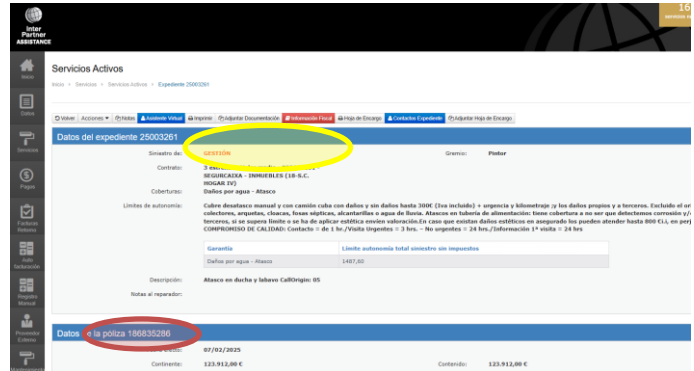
Inter Partner ASSISTANCE

16

Inicio

Datos

Servicios

Pagos

Facturas Retorno

Solo facturación

Registro Manual

Proveedor Externo

Servicios Activos

Inicio > Servicios > Servicios activos > Expediente 25003261

Volver | Acciones ▾ | Notas | Asistente Virtual | Imprimir | Adjuntar Documentación | Información Fiscal | Hoja de Encargo | Contactos Expediente | Adjuntar Hoja de Encargo

Datos del expediente 25003261

Siniestro de: GESTIÓN

Gremio: Pintor

Contrato: 3 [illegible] SEGURCAIXA - INMUEBLES (18-S.C. HOGAR IV)

Coberturas: Daños por agua - Atasco

Límites de autonomía: Cubre desatasco manual y con camión cuba con daños y sin daños hasta 300€ (Iva incluido) + urgencia y kilometraje ;y los daños propios y a terceros. Excluido el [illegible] colectores, arquetas, cloacas, fosas sépticas, alcantarillas e agua de lluvia. Atascos en tubería de alimentación: tiene cobertura a no ser que detectemos corrosión y/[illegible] terceros, si se supera límite o se ha de aplicar estética envíen valoración.En caso que existan daños estéticos en asegurado los puede atender hasta 800 €i), en perj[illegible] COMPROMISO DE CALIDAD: Contacto = de 1 hr./Visita Urgentes = 3 hrs. - No urgentes = 24 hrs./Información 1ª visita = 24 hrs

| Garantía | Límite autonomía total siniestro sin impuestos |
|---|---|
| Daños por agua - Atasco | 1487,60 |

Descripción: Atasco en ducha y lababo CallOrigin: 05

Notas al reparador:

Datos de la póliza 186835286

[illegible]: 07/02/2025

Continente: 123.912,00 €

Contenido: 123.912,00 €